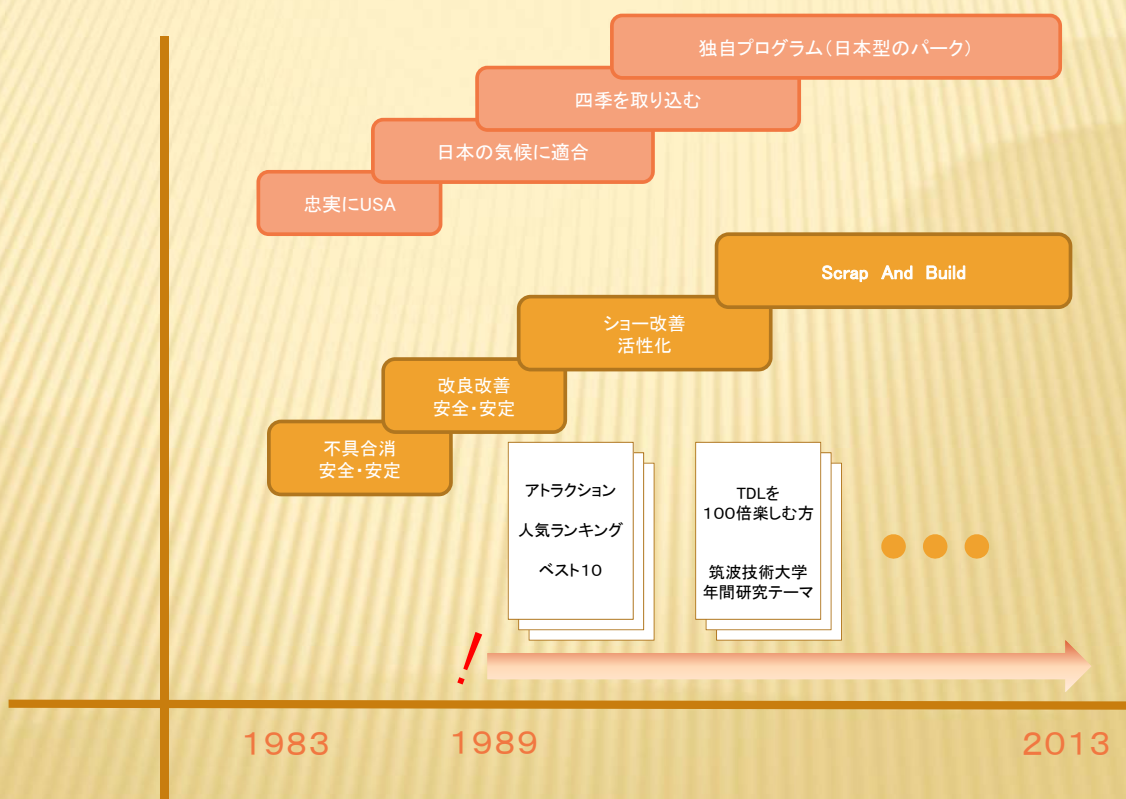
独自プログラム（日本型のパーク）

四季を取り込む

日本の気候に適合

忠実にUSA

Scrap And Build

ショー改善
活性化

改良改善
安全・安定

不具合消
安全・安定

アトラクション

人気ランキング

ベスト10

TDLを
100倍楽しむ方

筑波技術大学
年間研究テーマ

!

1983

1989

2013